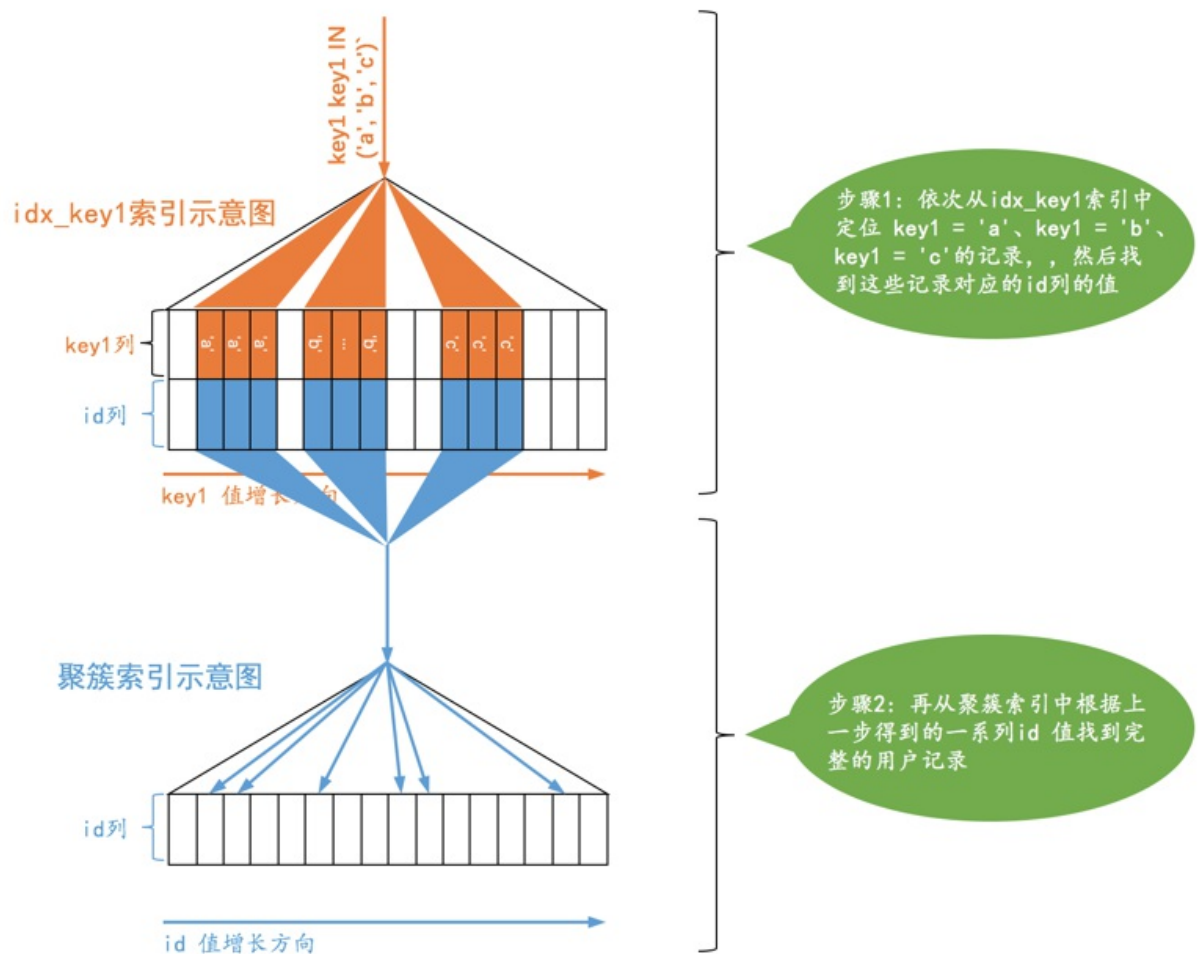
key1 key1 IN ('a','b','c')

idx_key1索引示意图

key1列

'a' 'a' 'a' 'b' ... 'b' 'c' 'c' 'c'

id列

key1 值增长方向

步骤1：依次从idx_key1索引中定位 key1 = 'a'、key1 = 'b'、key1 = 'c'的记录，，然后找到这些记录对应的id列的值

聚簇索引示意图

id列

id 值增长方向

步骤2：再从聚簇索引中根据上一步得到的一系列id 值找到完整的用户记录